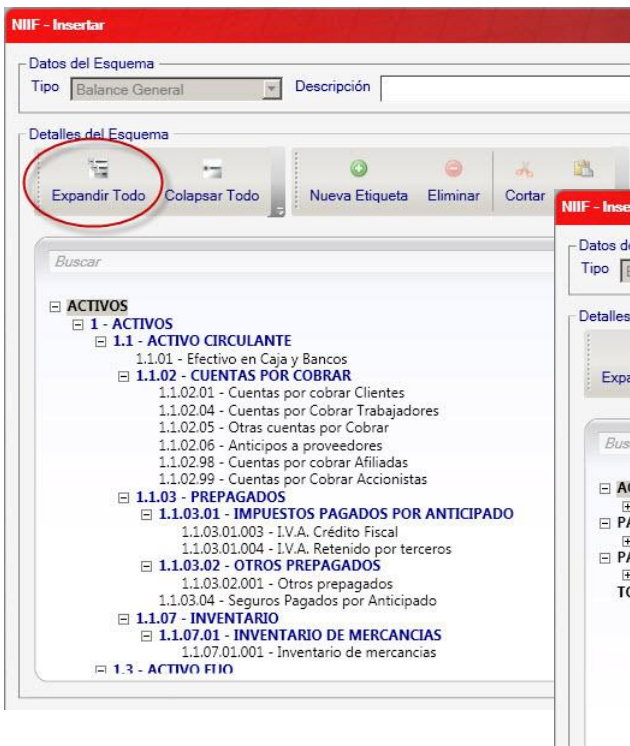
NIIF - Insertar

Datos del Esquema
Tipo Balance General
Descripción

Detalles del Esquema
Expandir Todo
Colapsar Todo
Nueva Etiqueta
Eliminar
Cortar

Buscar

ACTIVOS
1 - ACTIVOS
1.1 - ACTIVO CIRCULANTE
1.1.01 - Efectivo en Caja y Bancos
1.1.02 - CUENTAS POR COBRAR
1.1.02.01 - Cuentas por cobrar Clientes
1.1.02.04 - Cuentas por Cobrar Trabajadores
1.1.02.05 - Otras cuentas por Cobrar
1.1.02.06 - Anticipos a proveedores
1.1.02.98 - Cuentas por cobrar Afiliadas
1.1.02.99 - Cuentas por Cobrar Accionistas
1.1.03 - PREPAGADOS
1.1.03.01 - IMPUESTOS PAGADOS POR ANTICIPADO
1.1.03.01.003 - I.V.A. Crédito Fiscal
1.1.03.01.004 - I.V.A. Retenido por terceros
1.1.03.02 - OTROS PREPAGADOS
1.1.03.02.001 - Otros prepagados
1.1.03.04 - Seguros Pagados por Anticipado
1.1.07 - INVENTARIO
1.1.07.01 - INVENTARIO DE MERCANCIAS
1.1.07.01.001 - Inventario de mercancias
1.3 - ACTIVO FIJO

NIIF - Inser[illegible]

Datos de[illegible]
Tipo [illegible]

Detalles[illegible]

Expa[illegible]

Bus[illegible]

AC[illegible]
PA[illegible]
PA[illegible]
TO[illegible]